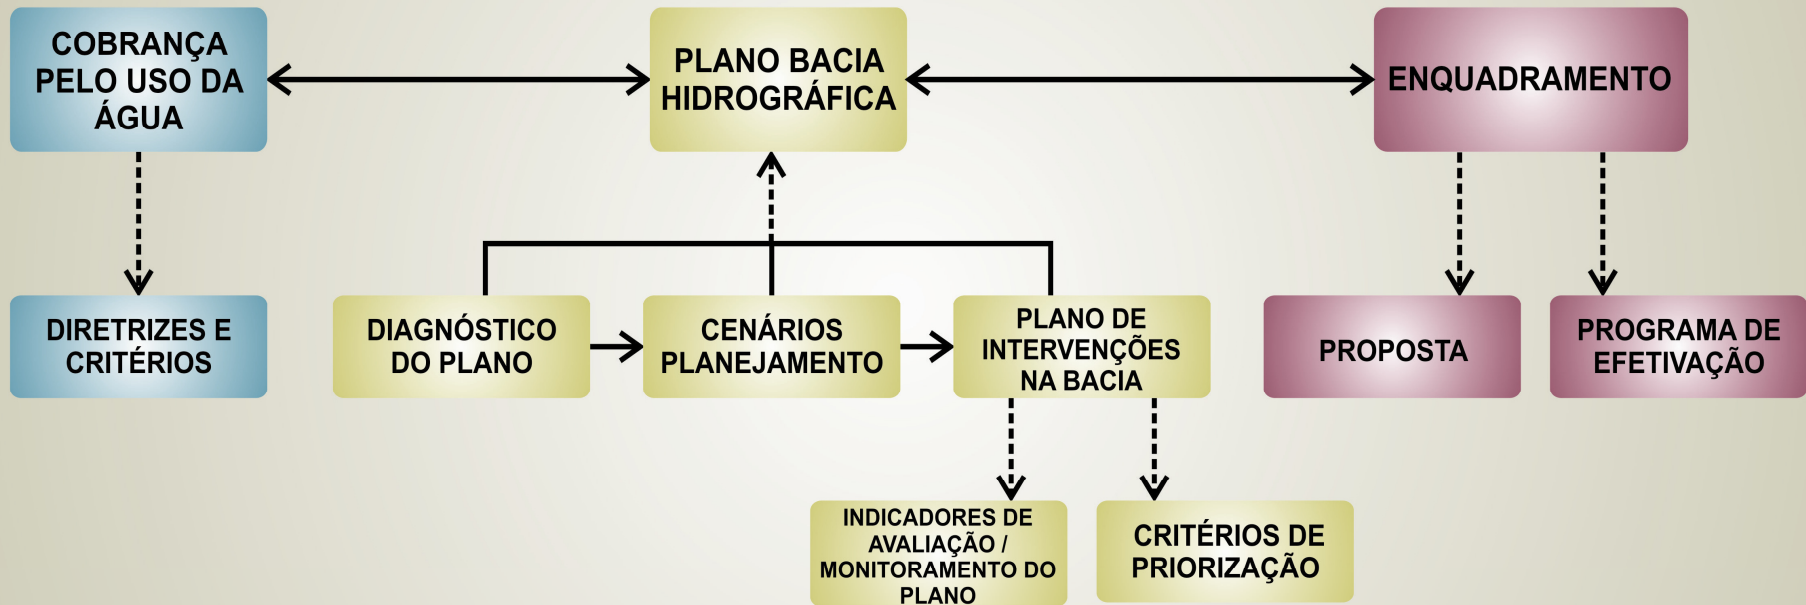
COBRANÇA PELO USO DA ÁGUA

PLANO BACIA HIDROGRÁFICA

ENQUADRAMENTO

DIRETRIZES E CRITÉRIOS

DIAGNÓSTICO DO PLANO

CENÁRIOS PLANEJAMENTO

PLANO DE INTERVENÇÕES NA BACIA

PROPOSTA

PROGRAMA DE EFETIVAÇÃO

INDICADORES DE AVALIAÇÃO / MONITORAMENTO DO PLANO

CRITÉRIOS DE PRIORIZAÇÃO